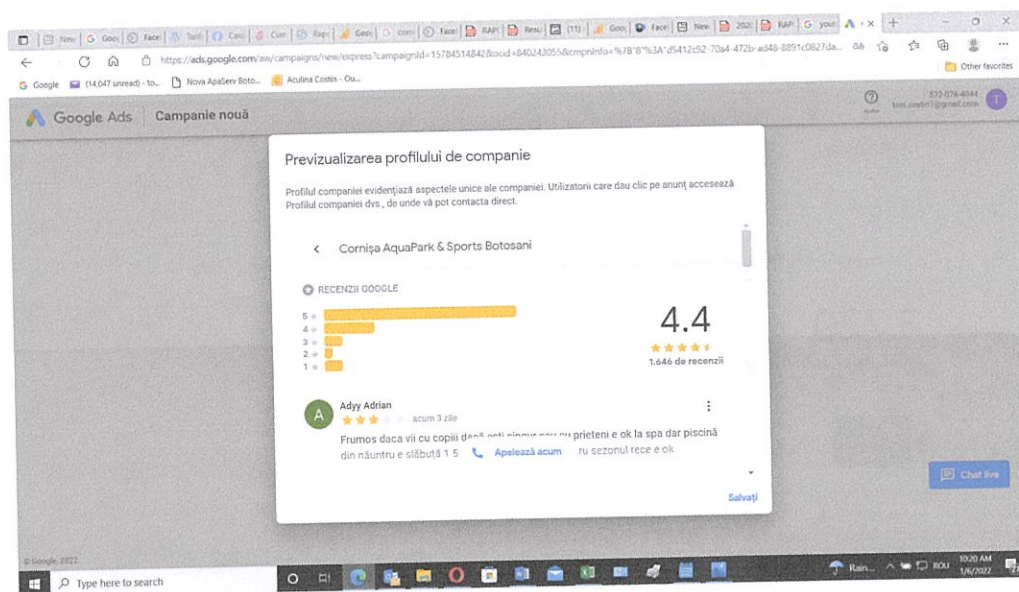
New | Goo | Face | Tast | Cas | Curr | Rap | Goo | com | Face | RAP | Resu | (11) | Goo | Face | New | 202 | RAP | you

https://ads.google.com/aw/campaigns/new/express?campaignId=15784514842&ocid=840243055&cmpnInfo=%7B"8"%3A"d5412c92-70a4-472b-ad48-8891c0827da...

Other favorites

Google (14,047 unread) - to... Nova ApaServ Boto... Aculina Costin - Ou...

Google Ads | Campanie nouă

Ajutor

872-076-4044
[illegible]@gmail.com

Previzualizarea profilului de companie

Profilul companiei evidențiază aspectele unice ale companiei. Utilizatorii care dau clic pe anunț accesează Profilul companiei dvs., de unde vă pot contacta direct.

Cornișa AquaPark & Sports Botosani

RECENZII GOOGLE

5
4
3
2
1

4.4

1.646 de recenzii

Adyy Adrian
acum 3 zile

Frumos daca vii cu copiii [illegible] prieteni e ok la spa dar piscină din năuntru e slăbuță 1 5 Apelează acum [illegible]ru sezonul rece e ok

Salvați

Chat live

© Google, 2022

Type here to search

Rain... ROU 10:20 AM 1/6/2022